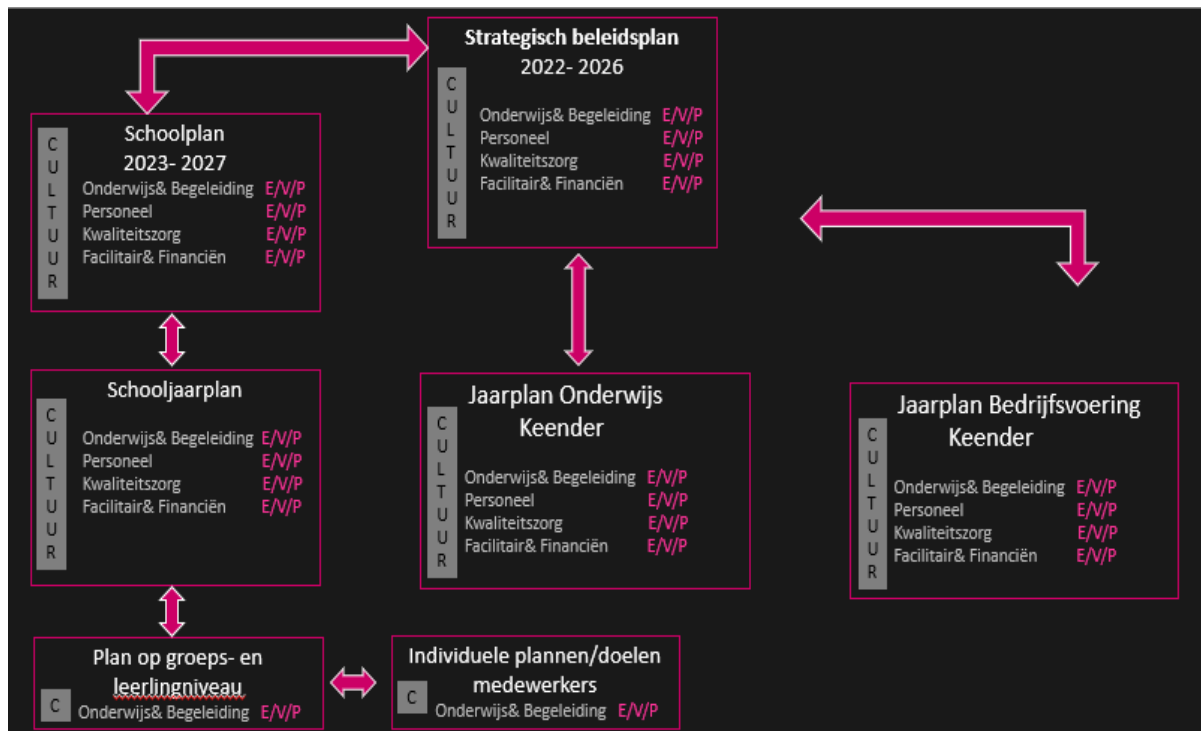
Strategisch beleidsplan
2022- 2026

C U L T U U R

Onderwijs& Begeleiding E/V/P
Personeel E/V/P
Kwaliteitszorg E/V/P
Facilitair& Financiën E/V/P

Schoolplan
2023- 2027

C U L T U U R

Onderwijs& Begeleiding E/V/P
Personeel E/V/P
Kwaliteitszorg E/V/P
Facilitair& Financiën E/V/P

Schooljaarplan

C U L T U U R

Onderwijs& Begeleiding E/V/P
Personeel E/V/P
Kwaliteitszorg E/V/P
Facilitair& Financiën E/V/P

Jaarplan Onderwijs
Keender

C U L T U U R

Onderwijs& Begeleiding E/V/P
Personeel E/V/P
Kwaliteitszorg E/V/P
Facilitair& Financiën E/V/P

Jaarplan Bedrijfsvoering
Keender

C U L T U U R

Onderwijs& Begeleiding E/V/P
Personeel E/V/P
Kwaliteitszorg E/V/P
Facilitair& Financiën E/V/P

Plan op groeps- en leerlingniveau

C

Onderwijs& Begeleiding E/V/P

Individuele plannen/doelen medewerkers

C

Onderwijs& Begeleiding E/V/P